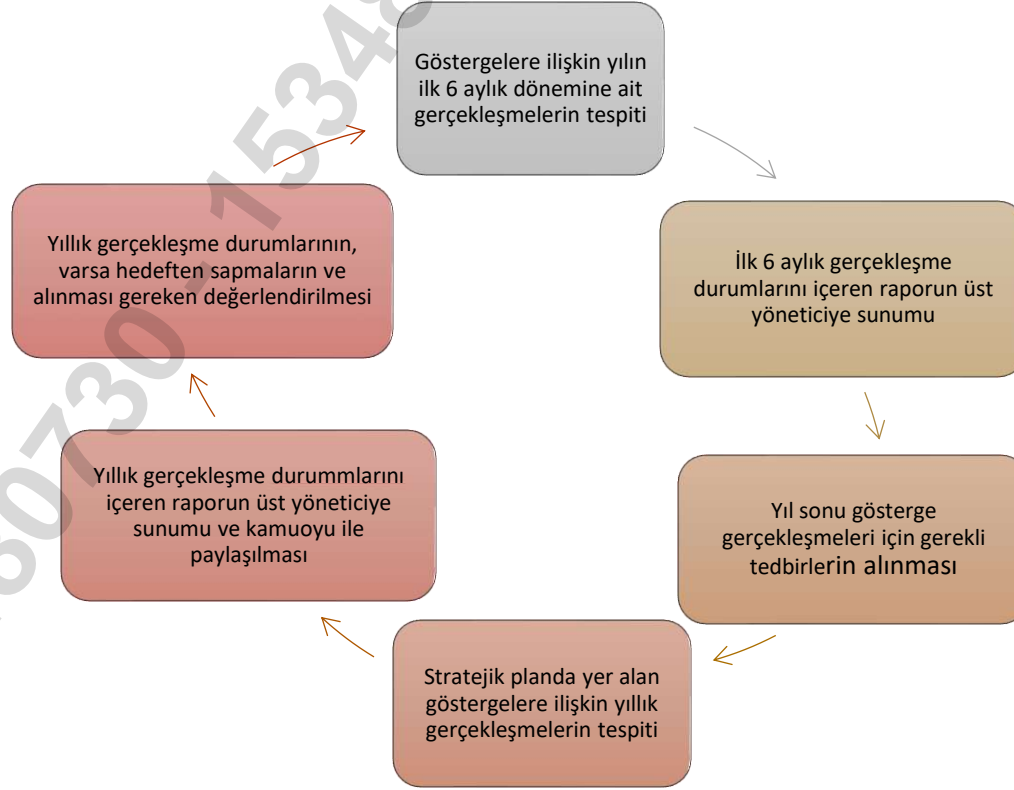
Göstergelere ilişkin yılın ilk 6 aylık dönemine ait gerçekleşmelerin tespiti

İlk 6 aylık gerçekleşme durumlarını içeren raporun üst yöneticiye sunumu

Yıl sonu gösterge gerçekleşmeleri için gerekli tedbirlerin alınması

Stratejik planda yer alan göstergelere ilişkin yıllık gerçekleşmelerin tespiti

Yıllık gerçekleşme durummlarını içeren raporun üst yöneticiye sunumu ve kamuoyu ile paylaşılması

Yıllık gerçekleşme durumlarının, varsa hedeften sapmaların ve alınması gereken değerlendirilmesi

30730-15348